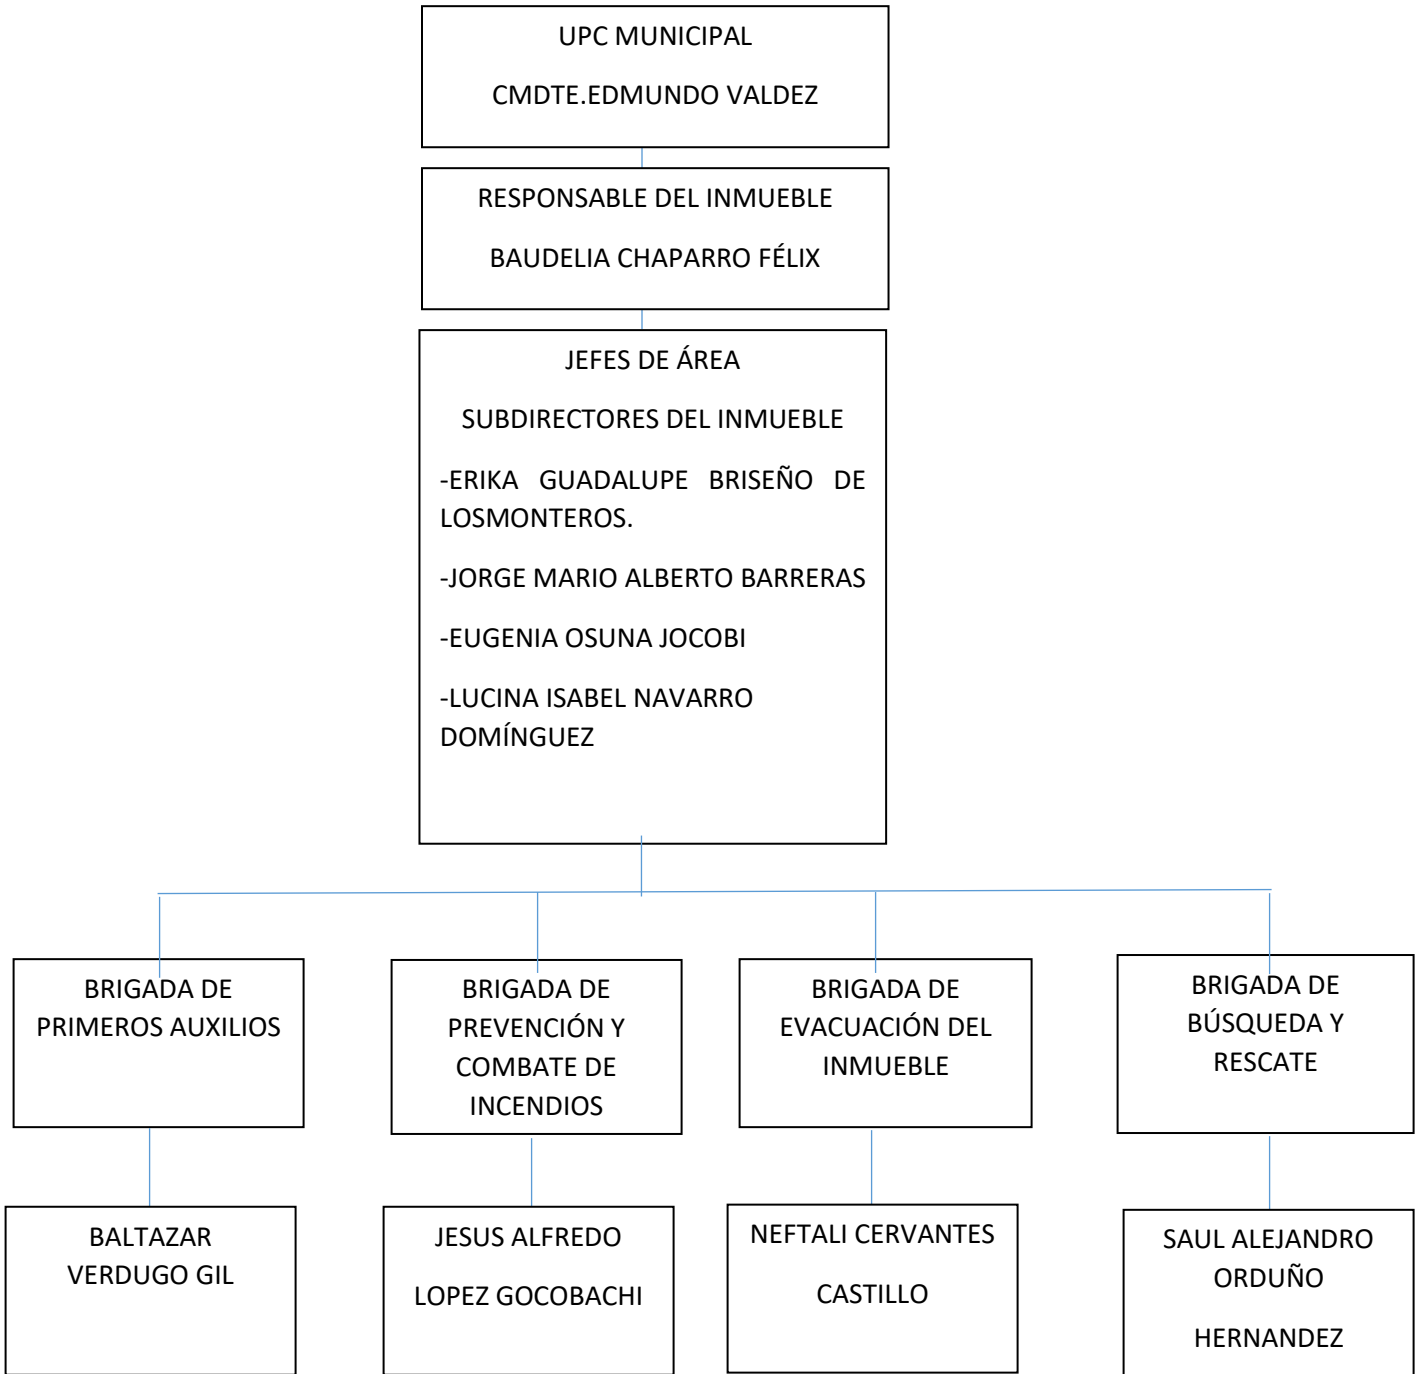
UPC MUNICIPAL

CMDTE.EDMUNDO VALDEZ

RESPONSABLE DEL INMUEBLE

BAUDELIA CHAPARRO FÉLIX

JEFES DE ÁREA

SUBDIRECTORES DEL INMUEBLE

-ERIKA GUADALUPE BRISEÑO DE LOSMONTEROS.

-JORGE MARIO ALBERTO BARRERAS

-EUGENIA OSUNA JOCOBI

-LUCINA ISABEL NAVARRO DOMÍNGUEZ

BRIGADA DE PRIMEROS AUXILIOS

BRIGADA DE PREVENCIÓN Y COMBATE DE INCENDIOS

BRIGADA DE EVACUACIÓN DEL INMUEBLE

BRIGADA DE BÚSQUEDA Y RESCATE

BALTAZAR VERDUGO GIL

JESUS ALFREDO

LOPEZ GOCOBACHI

NEFTALI CERVANTES

CASTILLO

SAUL ALEJANDRO ORDUÑO

HERNANDEZ